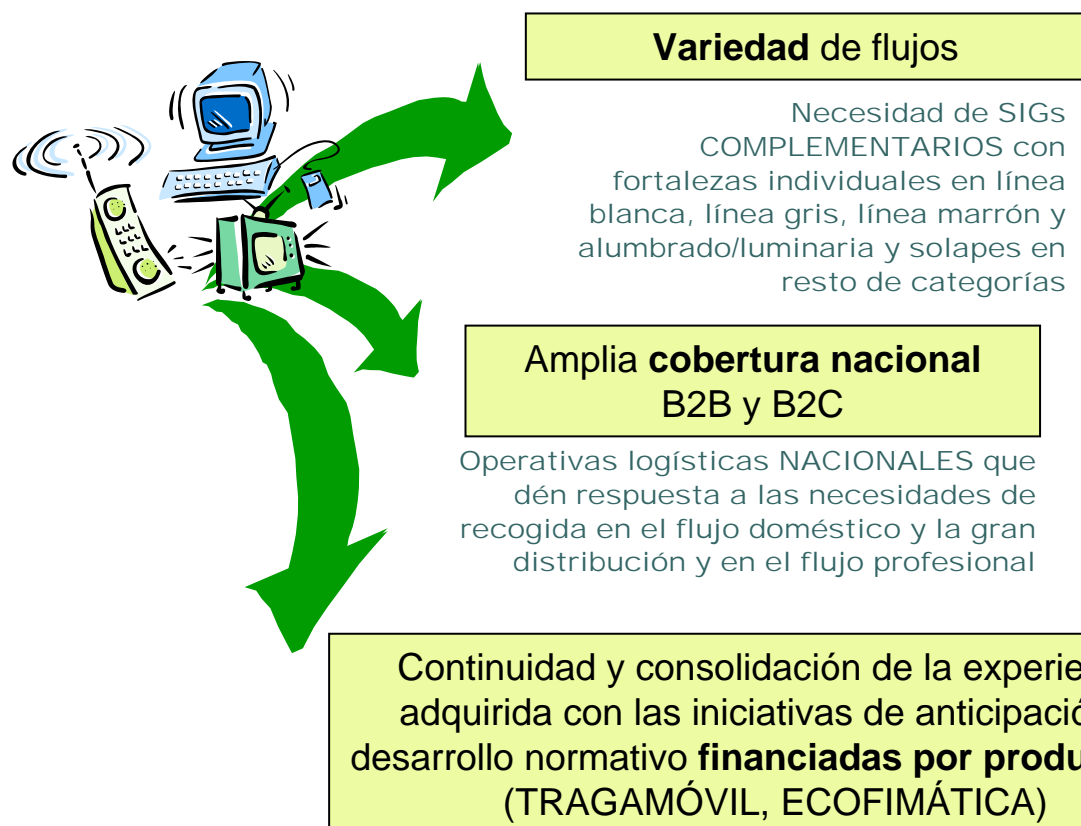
**Variedad** de flujos

Necesidad de SIGs COMPLEMENTARIOS con fortalezas individuales en línea blanca, línea gris, línea marrón y alumbrado/luminaria y solapes en resto de categorías

Amplia **cobertura nacional** B2B y B2C

Operativas logísticas NACIONALES que dén respuesta a las necesidades de recogida en el flujo doméstico y la gran distribución y en el flujo profesional

Continuidad y consolidación de la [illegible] adquirida con las iniciativas de anticipació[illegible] desarrollo normativo **financiadas por produ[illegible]** (TRAGAMÓVIL, ECOFIMÁTICA)